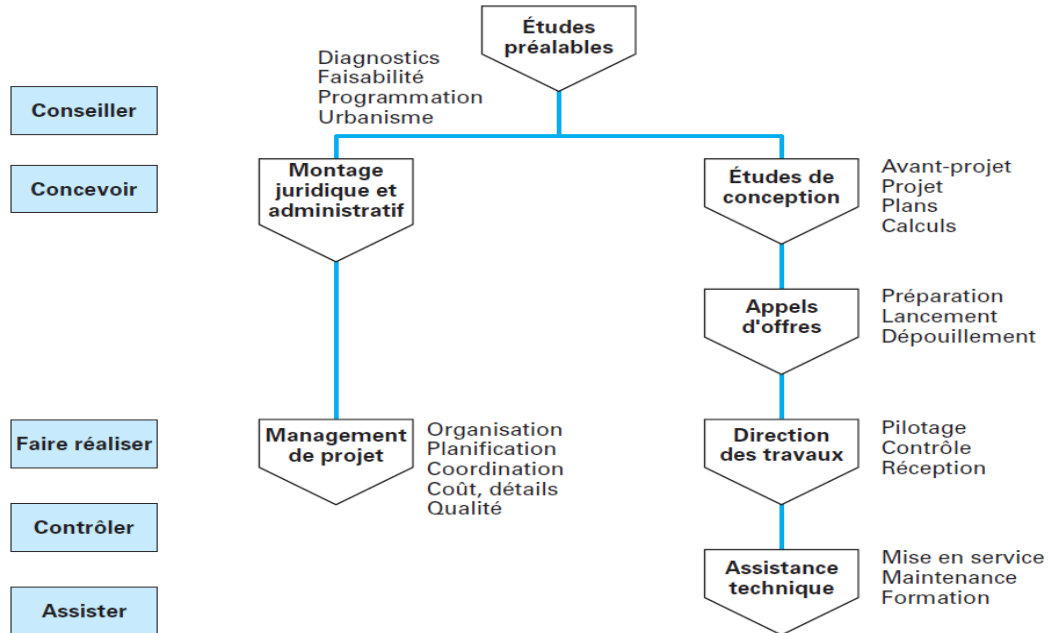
Études préalables

Diagnostics
Faisabilité
Programmation
Urbanisme

Conseiller

Concevoir

Montage juridique et administratif

Études de conception

Avant-projet
Projet
Plans
Calculs

Appels d'offres

Préparation
Lancement
Dépouillement

Faire réaliser

Management de projet

Organisation
Planification
Coordination
Coût, détails
Qualité

Direction des travaux

Pilotage
Contrôle
Réception

Contrôler

Assister

Assistance technique

Mise en service
Maintenance
Formation